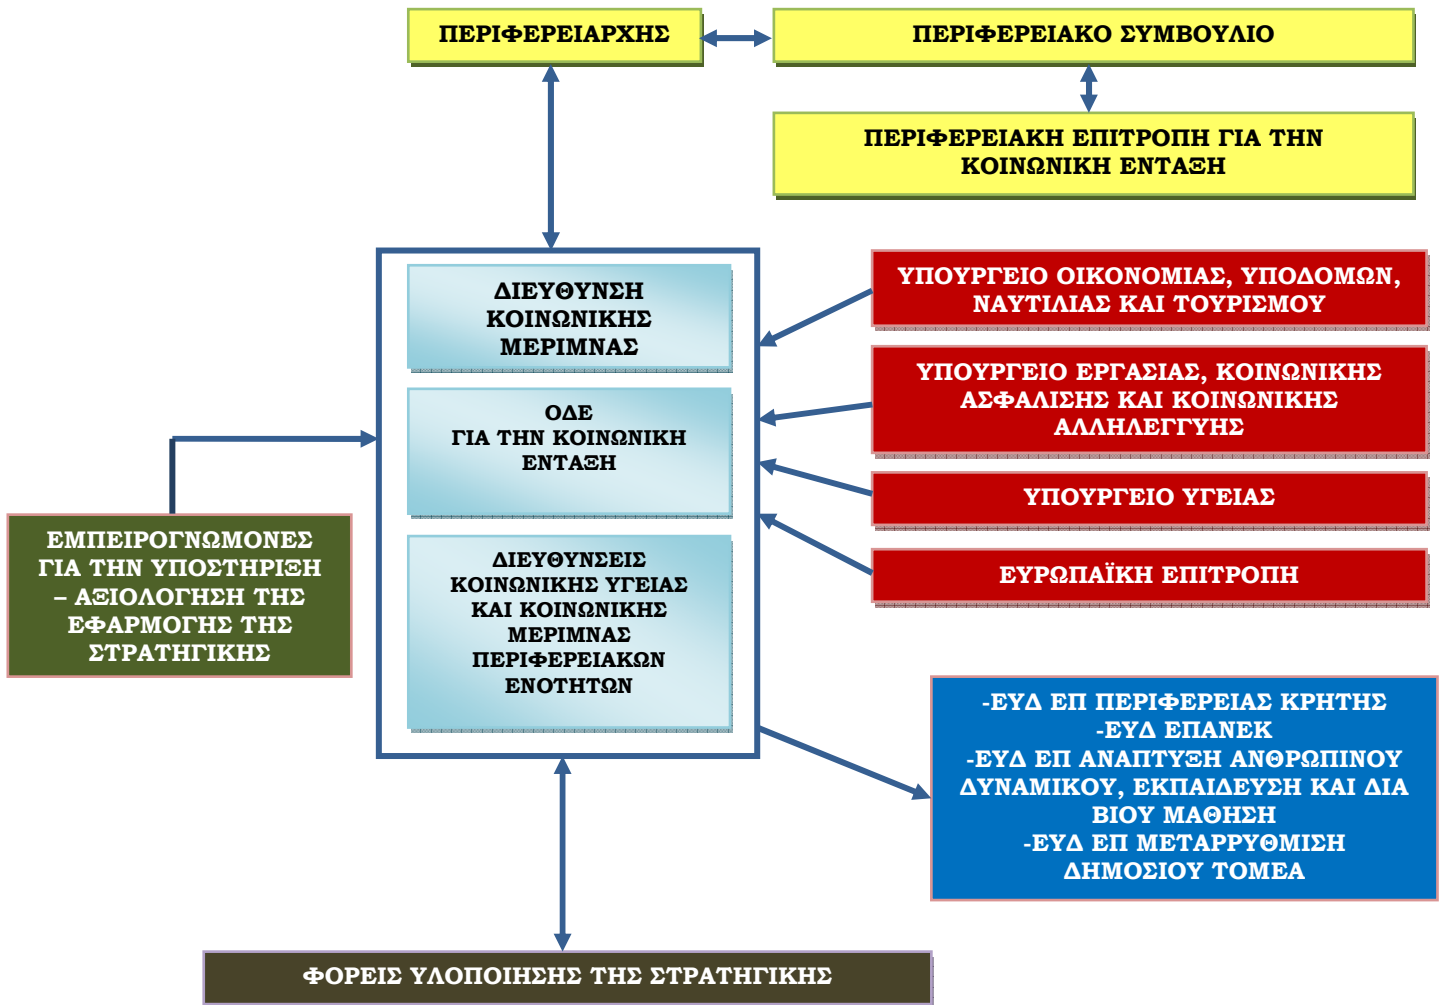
ΠΕΡΙΦΕΡΕΙΑΡΧΗΣ

ΠΕΡΙΦΕΡΕΙΑΚΟ ΣΥΜΒΟΥΛΙΟ

ΠΕΡΙΦΕΡΕΙΑΚΗ ΕΠΙΤΡΟΠΗ ΓΙΑ ΤΗΝ ΚΟΙΝΩΝΙΚΗ ΕΝΤΑΞΗ

ΔΙΕΥΘΥΝΣΗ ΚΟΙΝΩΝΙΚΗΣ ΜΕΡΙΜΝΑΣ

ΟΔΕ ΓΙΑ ΤΗΝ ΚΟΙΝΩΝΙΚΗ ΕΝΤΑΞΗ

ΔΙΕΥΘΥΝΣΕΙΣ ΚΟΙΝΩΝΙΚΗΣ ΥΓΕΙΑΣ ΚΑΙ ΚΟΙΝΩΝΙΚΗΣ ΜΕΡΙΜΝΑΣ ΠΕΡΙΦΕΡΕΙΑΚΩΝ ΕΝΟΤΗΤΩΝ

ΥΠΟΥΡΓΕΙΟ ΟΙΚΟΝΟΜΙΑΣ, ΥΠΟΔΟΜΩΝ, ΝΑΥΤΙΛΙΑΣ ΚΑΙ ΤΟΥΡΙΣΜΟΥ

ΥΠΟΥΡΓΕΙΟ ΕΡΓΑΣΙΑΣ, ΚΟΙΝΩΝΙΚΗΣ ΑΣΦΑΛΙΣΗΣ ΚΑΙ ΚΟΙΝΩΝΙΚΗΣ ΑΛΛΗΛΕΓΓΥΗΣ

ΥΠΟΥΡΓΕΙΟ ΥΓΕΙΑΣ

ΕΥΡΩΠΑΪΚΗ ΕΠΙΤΡΟΠΗ

ΕΜΠΕΙΡΟΓΝΩΜΟΝΕΣ ΓΙΑ ΤΗΝ ΥΠΟΣΤΗΡΙΞΗ – ΑΞΙΟΛΟΓΗΣΗ ΤΗΣ ΕΦΑΡΜΟΓΗΣ ΤΗΣ ΣΤΡΑΤΗΓΙΚΗΣ

-ΕΥΔ ΕΠ ΠΕΡΙΦΕΡΕΙΑΣ ΚΡΗΤΗΣ
-ΕΥΔ ΕΠΑΝΕΚ
-ΕΥΔ ΕΠ ΑΝΑΠΤΥΞΗ ΑΝΘΡΩΠΙΝΟΥ ΔΥΝΑΜΙΚΟΥ, ΕΚΠΑΙΔΕΥΣΗ ΚΑΙ ΔΙΑ ΒΙΟΥ ΜΑΘΗΣΗ
-ΕΥΔ ΕΠ ΜΕΤΑΡΡΥΘΜΙΣΗ ΔΗΜΟΣΙΟΥ ΤΟΜΕΑ

ΦΟΡΕΙΣ ΥΛΟΠΟΙΗΣΗΣ ΤΗΣ ΣΤΡΑΤΗΓΙΚΗΣ